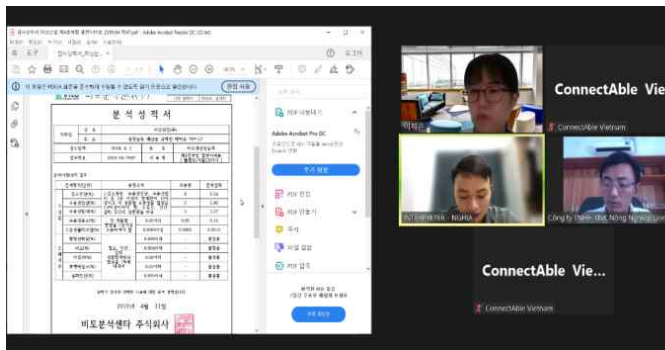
분 석 성 적 서

편집 사용

Adobe Acrobat Pro DC

무료 체험

PDF 내보내기

PDF 편집

PDF 만들기

주석

파일 결합

PDF 압축

무료 체험판

2019년 4월 11일

비토분석센터 주식회사

ConnectAble Vie

ConnectAble Vietnam

ConnectAble Vie

ConnectAble Vietnam

Công ty Thiên nhà Nông Nghiệp